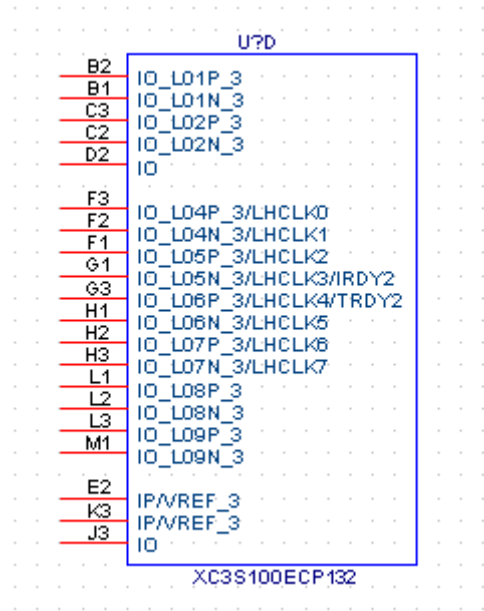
U?D

B2 IO_L01P_3
B1 IO_L01N_3
C3 IO_L02P_3
C2 IO_L02N_3
D2 IO

F3 IO_L04P_3/LHCLK0
F2 IO_L04N_3/LHCLK1
F1 IO_L05P_3/LHCLK2
G1 IO_L05N_3/LHCLK3/IRDY2
G3 IO_L06P_3/LHCLK4/TRDY2
H1 IO_L06N_3/LHCLK5
H2 IO_L07P_3/LHCLK6
H3 IO_L07N_3/LHCLK7
L1 IO_L08P_3
L2 IO_L08N_3
L3 IO_L09P_3
M1 IO_L09N_3

E2 IP/VREF_3
K3 IP/VREF_3
J3 IO

XC3S100ECP132